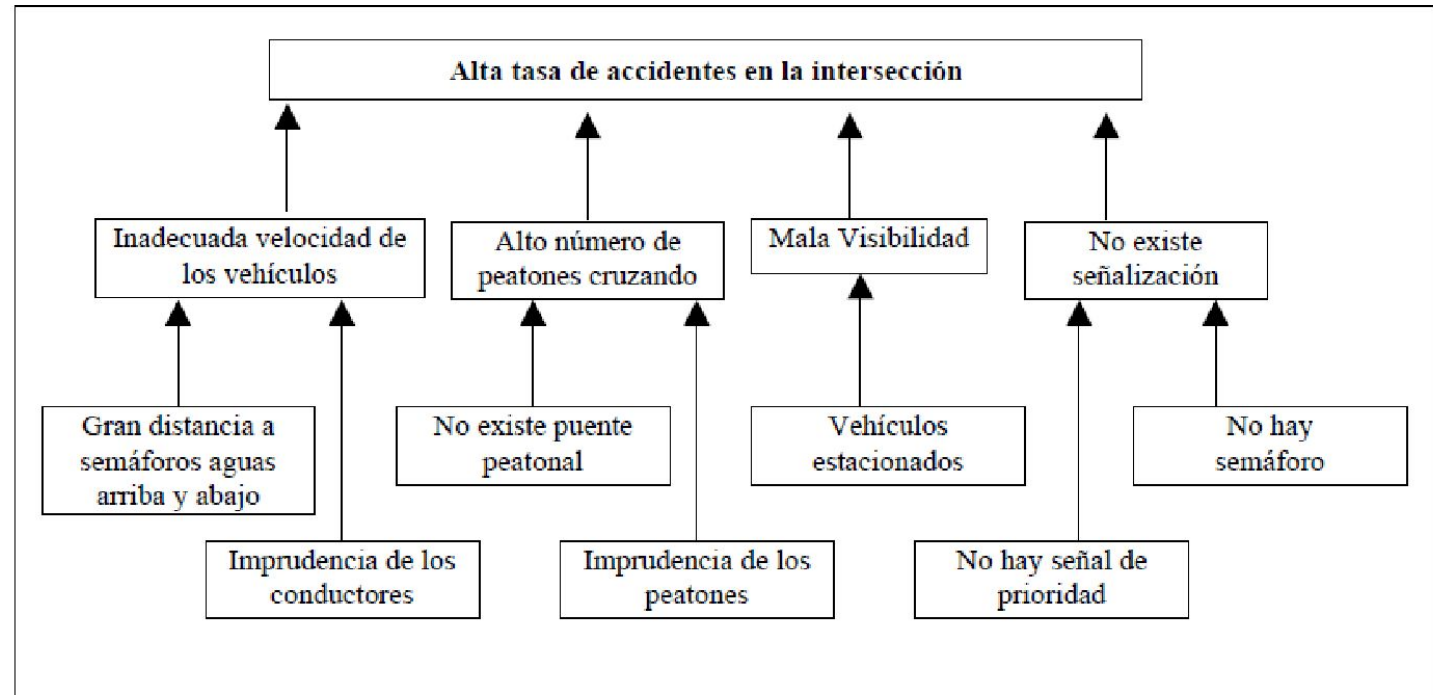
Alta tasa de accidentes en la intersección

Inadecuada velocidad de los vehículos

Alto número de peatones cruzando

Mala Visibilidad

No existe señalización

Gran distancia a semáforos aguas arriba y abajo

Imprudencia de los conductores

No existe puente peatonal

Imprudencia de los peatones

Vehículos estacionados

No hay señal de prioridad

No hay semáforo